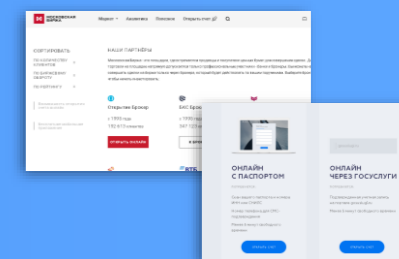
МОСКОВСКАЯ БИРЖА

Фьючерс

Академия

Помощь

Открыть счет

СОРТИРОВАТЬ

НАШИ ПАРТНЕРЫ

Открытие Брокер

с 1995 года

БКС Брокер

с 1995 года

ОТКРЫТЬ ОНЛАЙН

ОНЛАЙН С ПАСПОРТОМ

ОНЛАЙН ЧЕРЕЗ ГОСУСЛУГИ

ОТКРЫТЬ СЧЕТ

ОТКРЫТЬ СЧЕТ